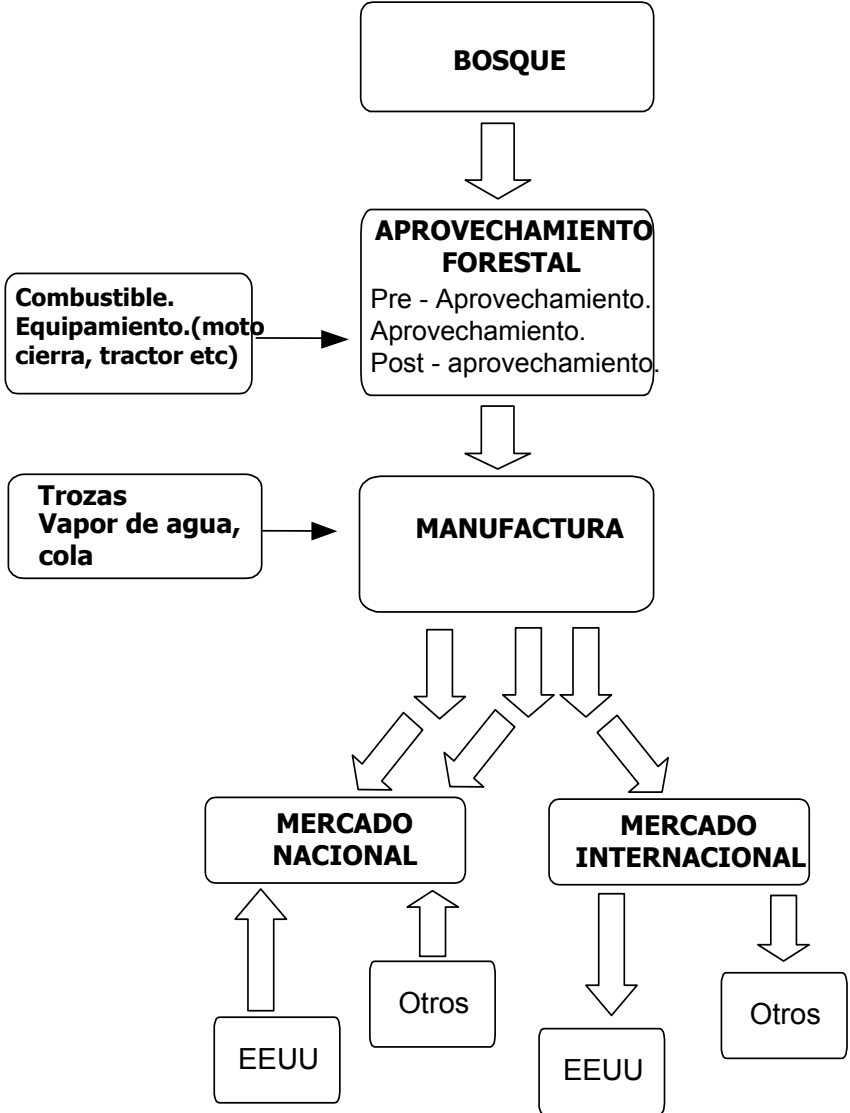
BOSQUE

APROVECHAMIENTO FORESTAL
Pre - Aprovechamiento.
Aprovechamiento.
Post - aprovechamiento.

Combustible.
Equipamiento.(moto cierra, tractor etc)

Trozas
Vapor de agua, cola

MANUFACTURA

MERCADO NACIONAL

MERCADO INTERNACIONAL

EEUU

Otros

EEUU

Otros